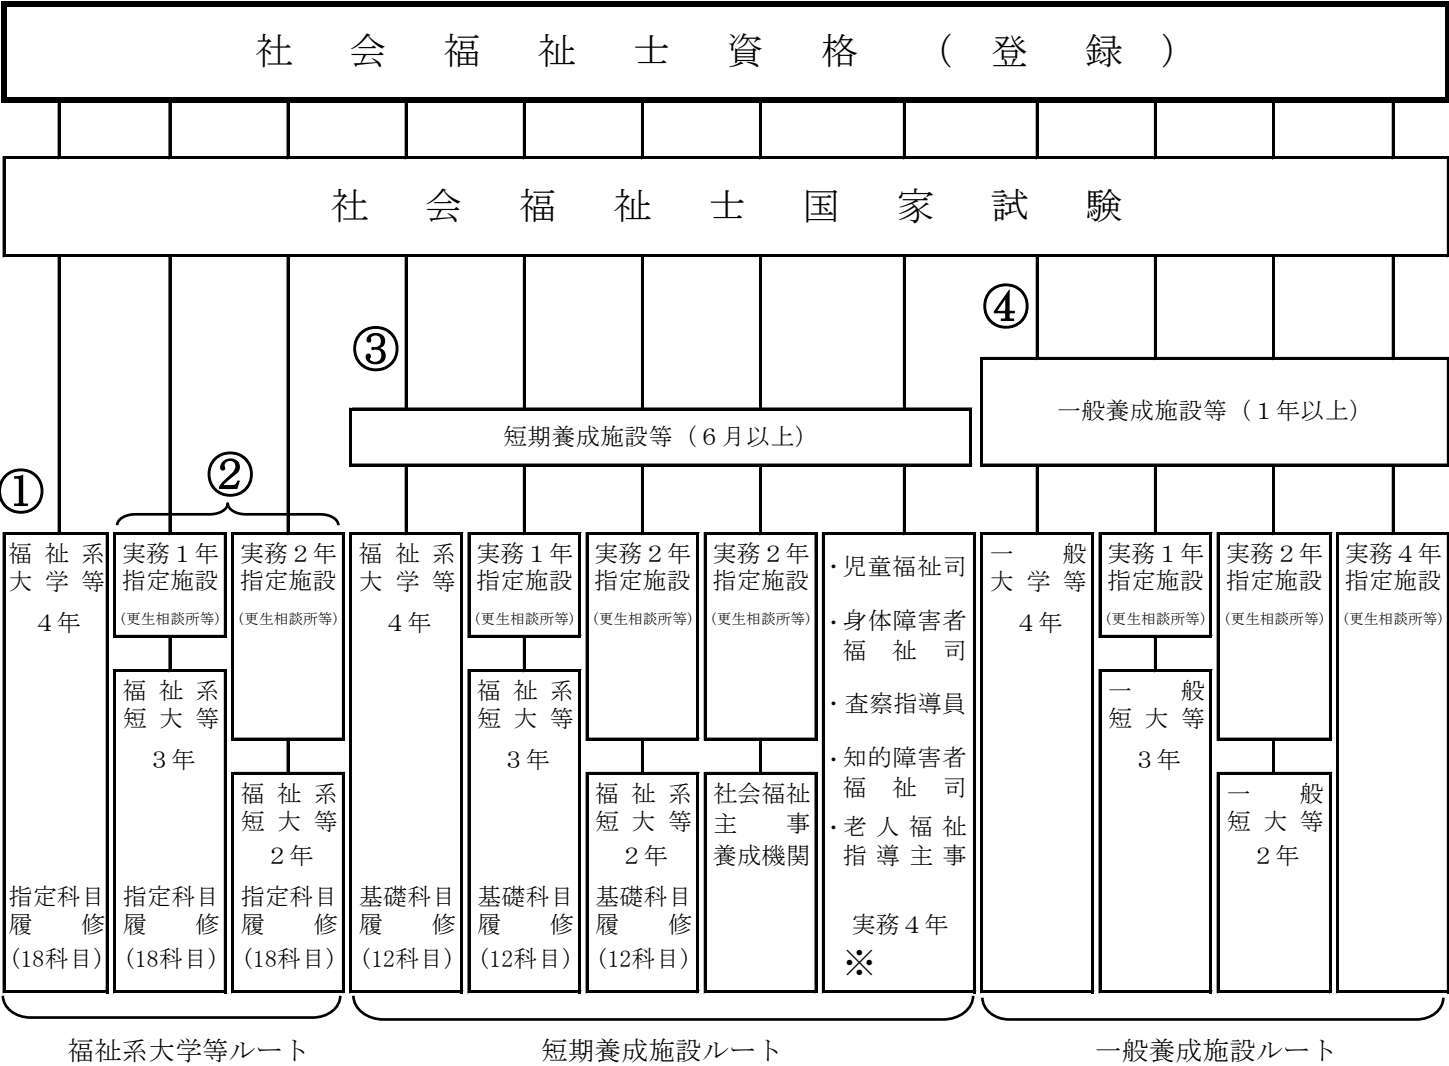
社会福祉士資格（登録）

社会福祉士国家試験

③

④

一般養成施設等（１年以上）

短期養成施設等（６月以上）

①

②

福祉系大学等
４年
指定科目履修
(18科目)

実務１年指定施設
(更生相談所等)
福祉系短大等
３年
指定科目履修
(18科目)

実務２年指定施設
(更生相談所等)
福祉系短大等
２年
指定科目履修
(18科目)

福祉系大学等
４年
基礎科目履修
(12科目)

実務１年指定施設
(更生相談所等)
福祉系短大等
３年
基礎科目履修
(12科目)

実務２年指定施設
(更生相談所等)
福祉系短大等
２年
基礎科目履修
(12科目)

実務２年指定施設
(更生相談所等)
社会福祉主事養成機関

・児童福祉司
・身体障害者福祉司
・査察指導員
・知的障害者福祉司
・老人福祉指導主事
実務４年
※

一般大学等
４年

実務１年指定施設
(更生相談所等)
一般短大等
３年

実務２年指定施設
(更生相談所等)
一般短大等
２年

実務４年指定施設
(更生相談所等)

福祉系大学等ルート

短期養成施設ルート

一般養成施設ルート